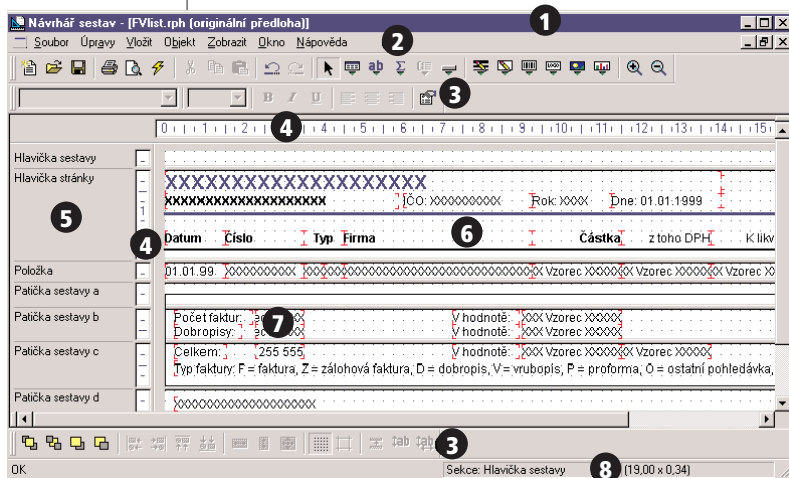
Návrhář sestav - [FVlist.rph (originální předloha)]
1
Soubor Úpravy Vložit Objekt Zobrazit Okno Nápověda
2
B I U
3
0 1 2 3 4 5 6 7 8 9 10 11 12 13 14 15
4
Hlavička sestavy
Hlavička stránky
5
XXXXXXXXXXXXXXXXXXX
XXXXXXXXXXXXXXXXXXXX IČO: XXXXXXXXX Rok: XXXX Dne: 01.01.1999
4
Datum Číslo Typ Firma
6
Částka z toho DPH K likv
Položka
01.01.99. XXXXXXXXX XXXXXXXXXXXXXXXXXXXXXXXX Vzorec XXXXXX Vzorec XXXXXX Vzorec XX
Patička sestavy a
Patička sestavy b
Počet faktur: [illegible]
Dobropisy: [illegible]
7
V hodnotě: XXX Vzorec XXXXX
V hodnotě: XXX Vzorec XXXXX
Patička sestavy c
Celkem: 255 555 V hodnotě: XXX Vzorec XXXXXX Vzorec XXXXX
Typ faktury: F = faktura, Z = zálohová faktura, D = dobropis, V = vrubopis, P = proforma, O = ostatní pohledávka,
Patička sestavy d
XXXXXXXXXXXXXXXXXX
tab tab
3
OK
Sekce: Hlavička sestavy
8
(19,00 x 0,34)